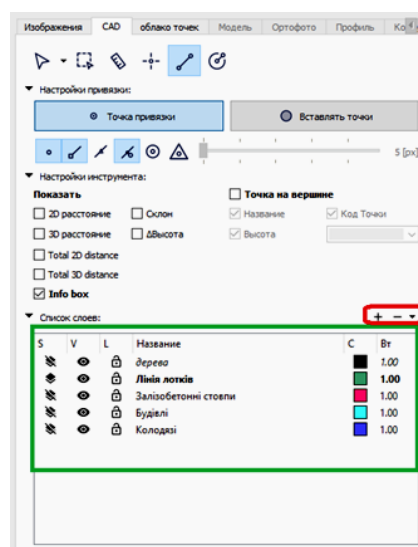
Изображения CAD облако точек Модель Ортофото Профиль Нов

Настройки привязки:

Точка привязки

Вставлять точки

5 [px]

Настройки инструмента:

Показать

2D расстояние

Склон

3D расстояние

ΔВысота

Total 2D distance

Total 3D distance

Info box

Точка на вершине

Название

Код Точки

Высота

Список слоев:

+ − ▾

| S | V | L | Название | C | Вт |
|---|---|---|---|---|---|
| | | | дерева | | 1.00 |
| | | | Лінія лотків | | 1.00 |
| | | | Залізобетонні стовпи | | 1.00 |
| | | | Будівлі | | 1.00 |
| | | | Колодязі | | 1.00 |